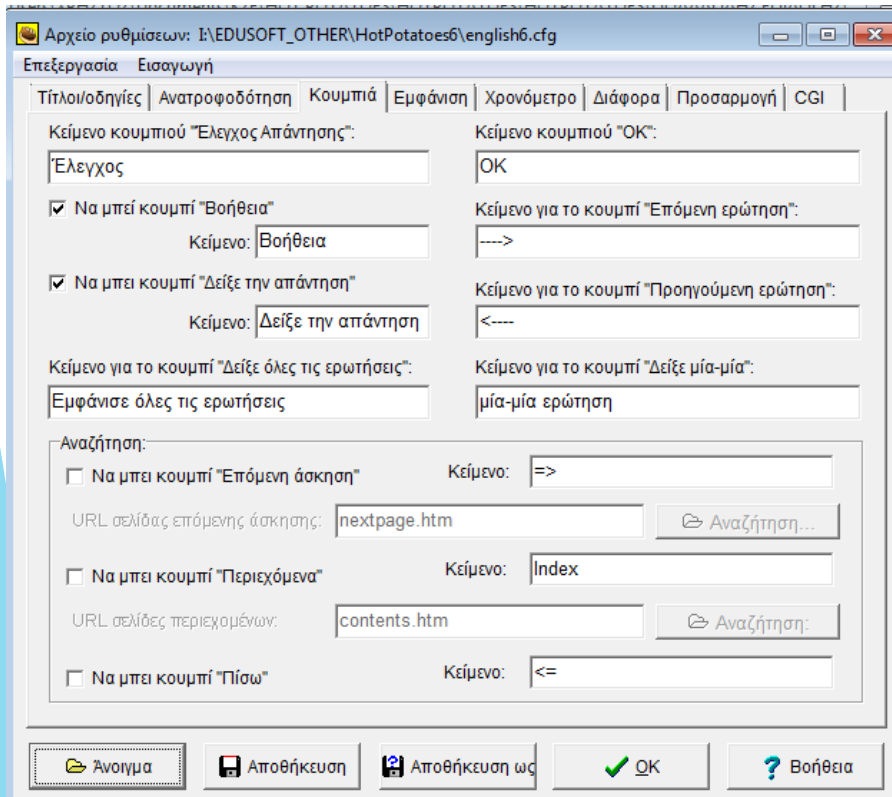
Αρχείο ρυθμίσεων: I:\EDUSOFT_OTHER\HotPotatoes6\english6.cfg

Επεξεργασία Εισαγωγή

Τίτλοι/οδηγίες | Ανατροφοδότηση | Κουμπιά | Εμφάνιση | Χρονόμετρο | Διάφορα | Προσαρμογή | CGI

Κείμενο κουμπιού "Έλεγχος Απάντησης":
Έλεγχος

Κείμενο κουμπιού "OK":
OK

Να μπεί κουμπί "Βοήθεια"
Κείμενο: Βοήθεια

Κείμενο για το κουμπί "Επόμενη ερώτηση":
---->

Να μπει κουμπί "Δείξε την απάντηση"
Κείμενο: Δείξε την απάντηση

Κείμενο για το κουμπί "Προηγούμενη ερώτηση":
<----

Κείμενο για το κουμπί "Δείξε όλες τις ερωτήσεις":
Εμφάνισε όλες τις ερωτήσεις

Κείμενο για το κουμπί "Δείξε μία-μία":
μία-μία ερώτηση

Αναζήτηση:
Να μπει κουμπί "Επόμενη άσκηση"
Κείμενο: =>
URL σελίδας επόμενης άσκησης: nextpage.htm
Αναζήτηση...

Να μπει κουμπί "Περιεχόμενα"
Κείμενο: Index
URL σελίδες περιεχομένων: contents.htm
Αναζήτηση:

Να μπει κουμπί "Πίσω"
Κείμενο: <=

Άνοιγμα | Αποθήκευση | Αποθήκευση ως | OK | Βοήθεια